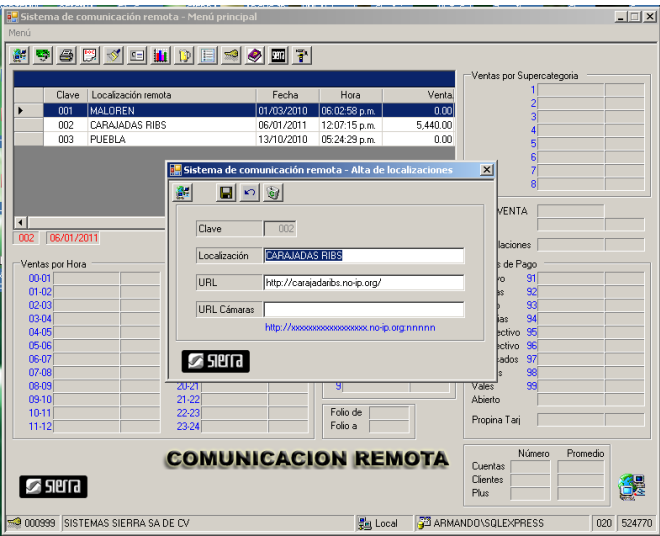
Sistema de comunicación remota - Menú principal

Menú

| | Clave | Localización remota | Fecha | Hora | Venta |
|---|---|---|---|---|---|
| ▶ | 001 | MALOREN | 01/03/2010 | 06:02:58 p.m. | 0.00 |
| | 002 | CARAJADAS RIBS | 06/01/2011 | 12:07:15 p.m. | 5,440.00 |
| | 003 | PUEBLA | 13/10/2010 | 05:24:29 p.m. | 0.00 |

002 06/01/2011

Ventas por Supercategoría
1
2
3
4
5
6
7
8

VENTA
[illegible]laciones

Sistema de comunicación remota - Alta de localizaciones

Clave 002
Localización CARAJADAS RIBS
URL http://carajadaribs.no-ip.org/
URL Cámaras
http://xxxxxxxxxxxxxxxxx.no-ip.org:nnnnn

sierra

Ventas por Hora
00-01
01-02
02-03
03-04
04-05
05-06
06-07
07-08
08-09
09-10
10-11
11-12
20-21
21-22
22-23
23-24

9

Folio de
Folio a

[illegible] de Pago
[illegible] 91
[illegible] 92
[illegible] 93
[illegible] 94
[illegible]ectivo 95
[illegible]ectivo 96
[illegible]ados 97
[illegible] 98
Vales 99
Abierto

Propina Tarj

COMUNICACION REMOTA

sierra

Número Promedio
Cuentas
Clientes
Plus

000999 SISTEMAS SIERRA SA DE CV | Local | ARMANDO\SQLEXPRESS | 020 | 524770